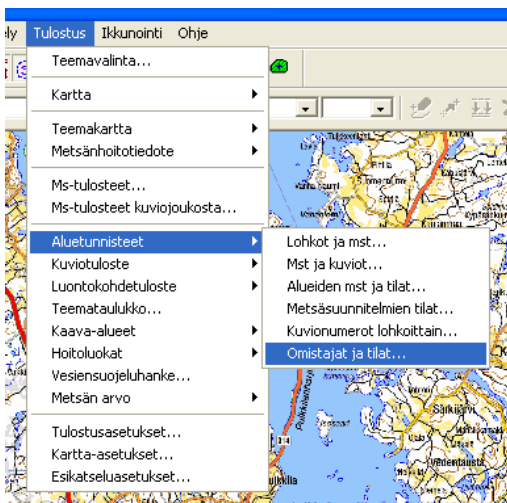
ely Tulostus Ikkunointi Ohje

Teemavalinta...
Kartta
Teemakartta
Metsänhoitotiedote
Ms-tulosteet...
Ms-tulosteet kuviojoukosta...
Aluetunnisteet
Kuviotuloste
Luontokohdetuloste
Teemataulukko...
Kaava-alueet
Hoitoluokat
Vesiensuojeluhanke...
Metsän arvo
Tulostusasetukset...
Kartta-asetukset...
Esikatseluasetukset...

Lohkot ja mst...
Mst ja kuviot...
Alueiden mst ja tilat...
Metsäsuunnitelmien tilat...
Kuvionumerot lohkoittain...
Omistajat ja tilat...